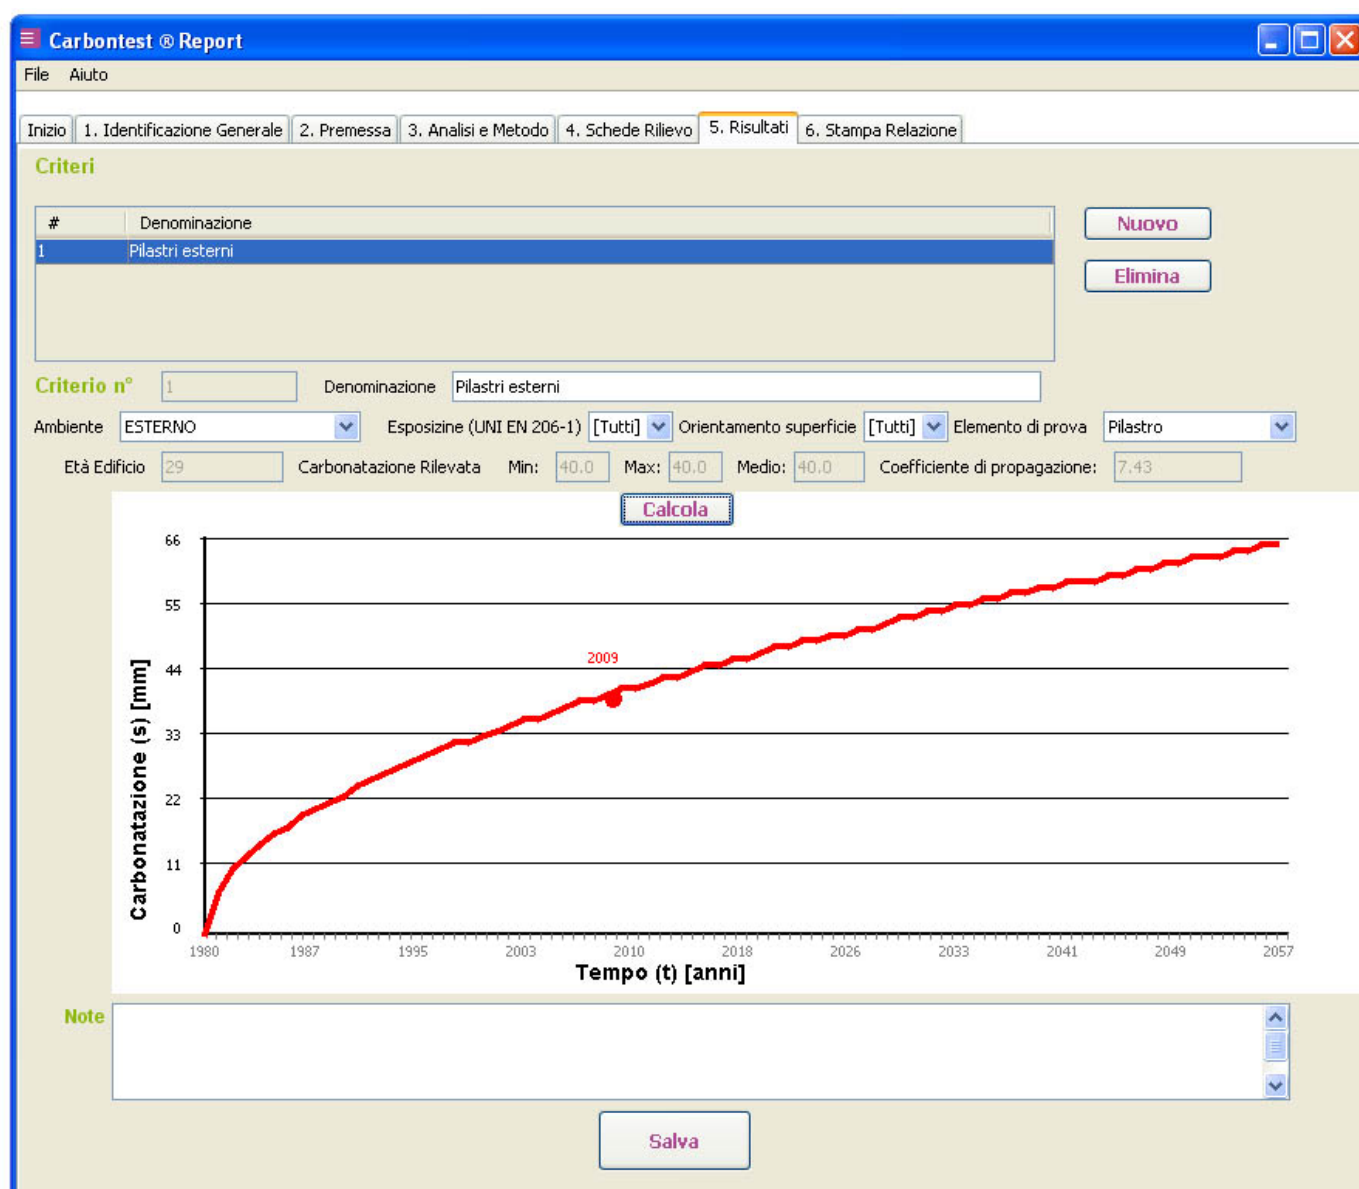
Carbontest ® Report

File Aiuto

Inizio | 1. Identificazione Generale | 2. Premessa | 3. Analisi e Metodo | 4. Schede Rilievo | 5. Risultati | 6. Stampa Relazione

Criteri

| # | Denominazione |
|---|---|
| 1 | Pilastri esterni |

Nuovo

Elimina

Criterio n° 1 Denominazione Pilastri esterni

Ambiente ESTERNO Esposizine (UNI EN 206-1) [Tutti] Orientamento superficie [Tutti] Elemento di prova Pilastro

Età Edificio 29 Carbonatazione Rilevata Min: 40.0 Max: 40.0 Medio: 40.0 Coefficiente di propagazione: 7.43

Calcola

66
55
44
33
22
11
0

2009

Carbonatazione (s) [mm]

1980 1987 1995 2003 2010 2018 2026 2033 2041 2049 2057

Tempo (t) [anni]

Note

Salva